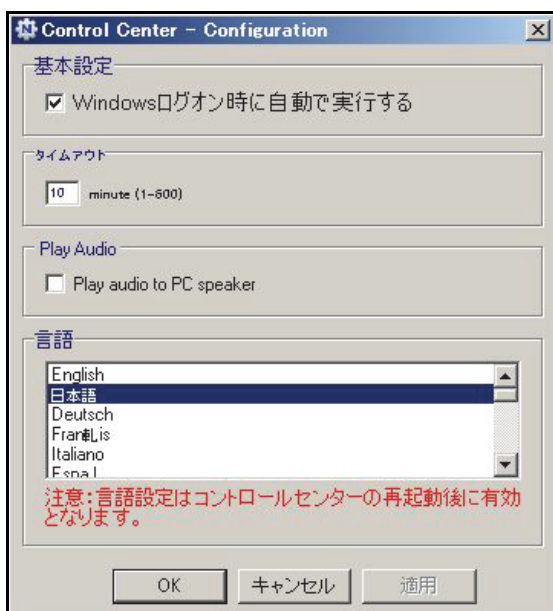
Control Center – Configuration

基本設定

☑ Windowsログオン時に自動で実行する

タイムアウト

10 minute (1–600)

Play Audio

☐ Play audio to PC speaker

言語

English
日本語
Deutsch
Fran軋is
Italiano
Espa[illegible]

注意:言語設定はコントロールセンターの再起動後に有効となります。

OK
キャンセル
適用